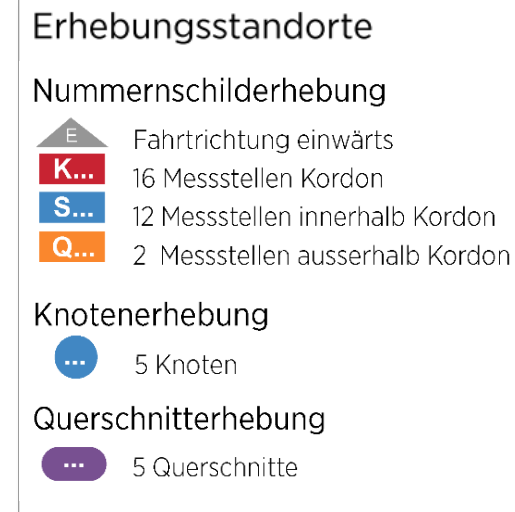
Erhebungsstandorte

Nummernschilderhebung

E Fahrtrichtung einwärts

K... 16 Messstellen Kordon

S... 12 Messstellen innerhalb Kordon

Q... 2 Messstellen ausserhalb Kordon

Knotenerhebung

... 5 Knoten

Querschnitterhebung

... 5 Querschnitte